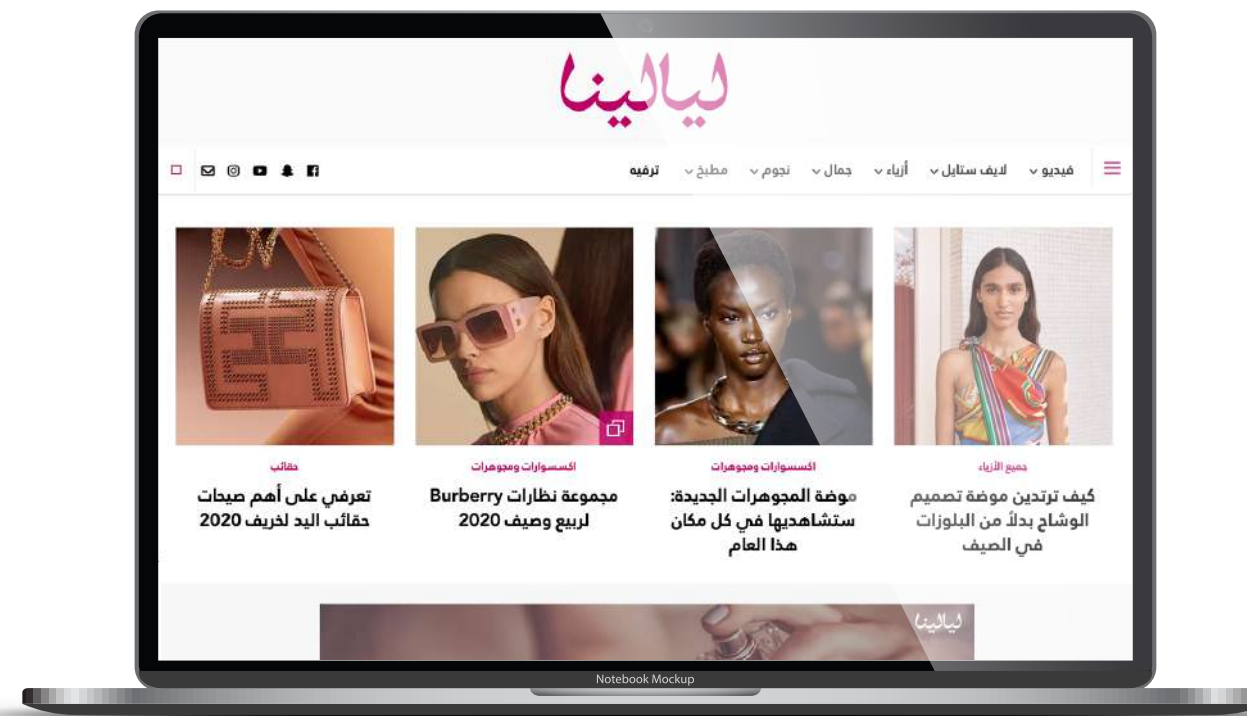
ليالينا

فيديو لايف ستايل أزياء جمال نجوم مطبخ ترفيه

جميع الأزياء
كيف ترتدين موضة تصميم الوشاح بدلاً من البلوزات في الصيف

اكسسوارات ومجوهرات
موضة المجوهرات الجديدة: ستشاهديها في كل مكان هذا العام

اكسسوارات ومجوهرات
مجموعة نظارات Burberry لربيع وصيف 2020

حقائب
تعرفي على أهم صيحات حقائب اليد لخريف 2020

ليالينا

Notebook Mockup